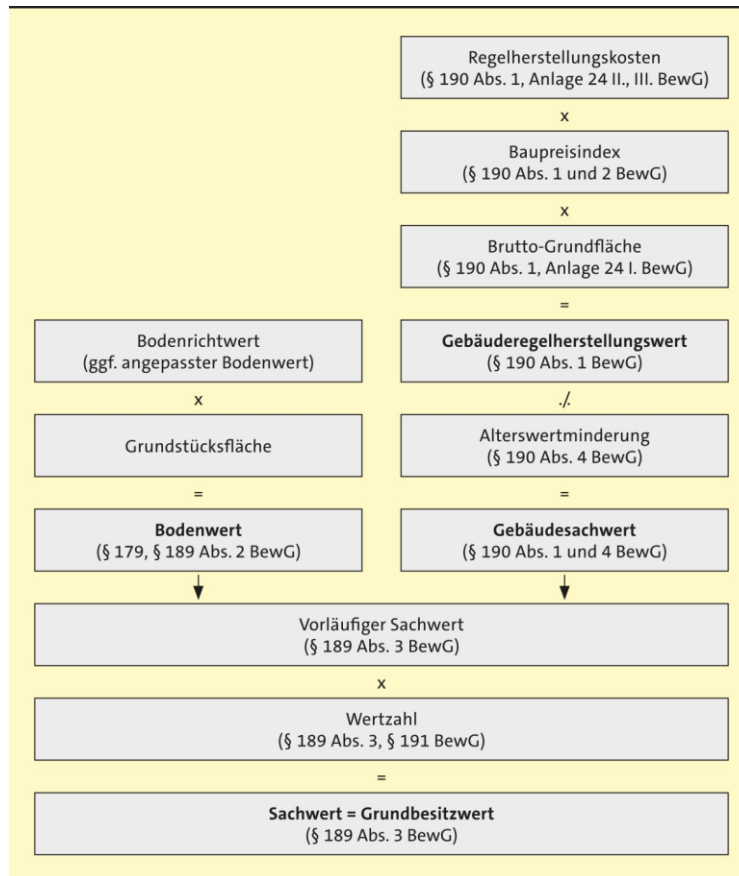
Regelherstellungskosten
(§ 190 Abs. 1, Anlage 24 II., III. BewG)

x

Baupreisindex
(§ 190 Abs. 1 und 2 BewG)

x

Brutto-Grundfläche
(§ 190 Abs. 1, Anlage 24 I. BewG)

=

Bodenrichtwert
(ggf. angepasster Bodenwert)

x

Grundstücksfläche

=

**Bodenwert**
(§ 179, § 189 Abs. 2 BewG)

**Gebäuderegelherstellungswert**
(§ 190 Abs. 1 BewG)

./.

Alterswertminderung
(§ 190 Abs. 4 BewG)

=

**Gebäudesachwert**
(§ 190 Abs. 1 und 4 BewG)

Vorläufiger Sachwert
(§ 189 Abs. 3 BewG)

x

Wertzahl
(§ 189 Abs. 3, § 191 BewG)

=

**Sachwert = Grundbesitzwert**
(§ 189 Abs. 3 BewG)